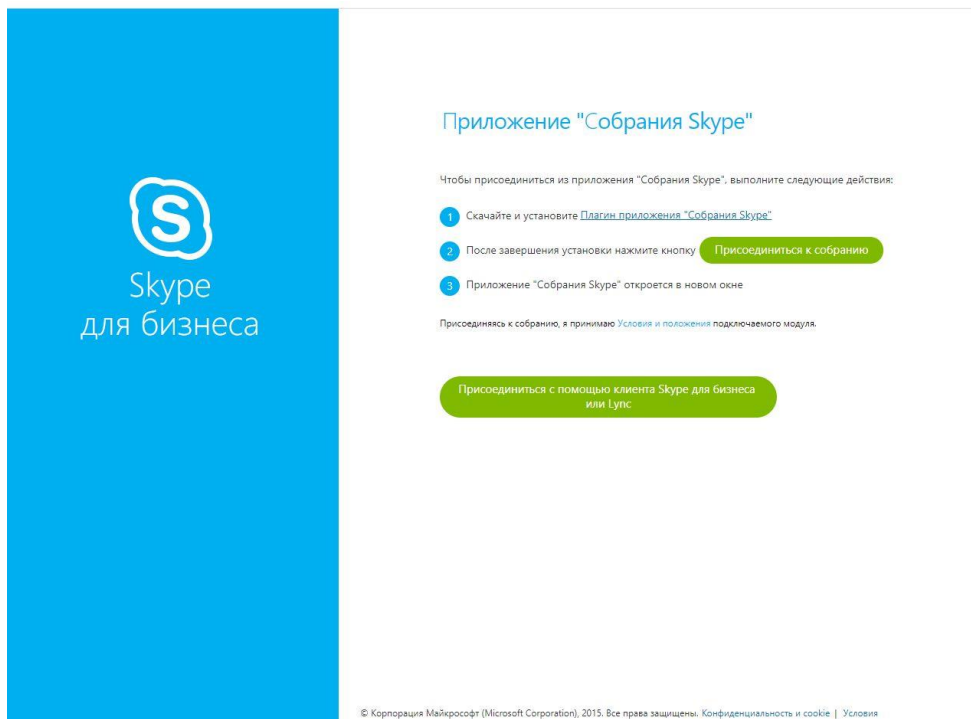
S

Skype
для бизнеса

Приложение "Собрания Skype"

Чтобы присоединиться из приложения "Собрания Skype", выполните следующие действия:

1 Скачайте и установите Плагин приложения "Собрания Skype"

2 После завершения установки нажмите кнопку Присоединиться к собранию

3 Приложение "Собрания Skype" откроется в новом окне

Присоединяясь к собранию, я принимаю Условия и положения подключаемого модуля.

Присоединиться с помощью клиента Skype для бизнеса или Lync

© Корпорация Майкрософт (Microsoft Corporation), 2015. Все права защищены. Конфиденциальность и cookie | Условия